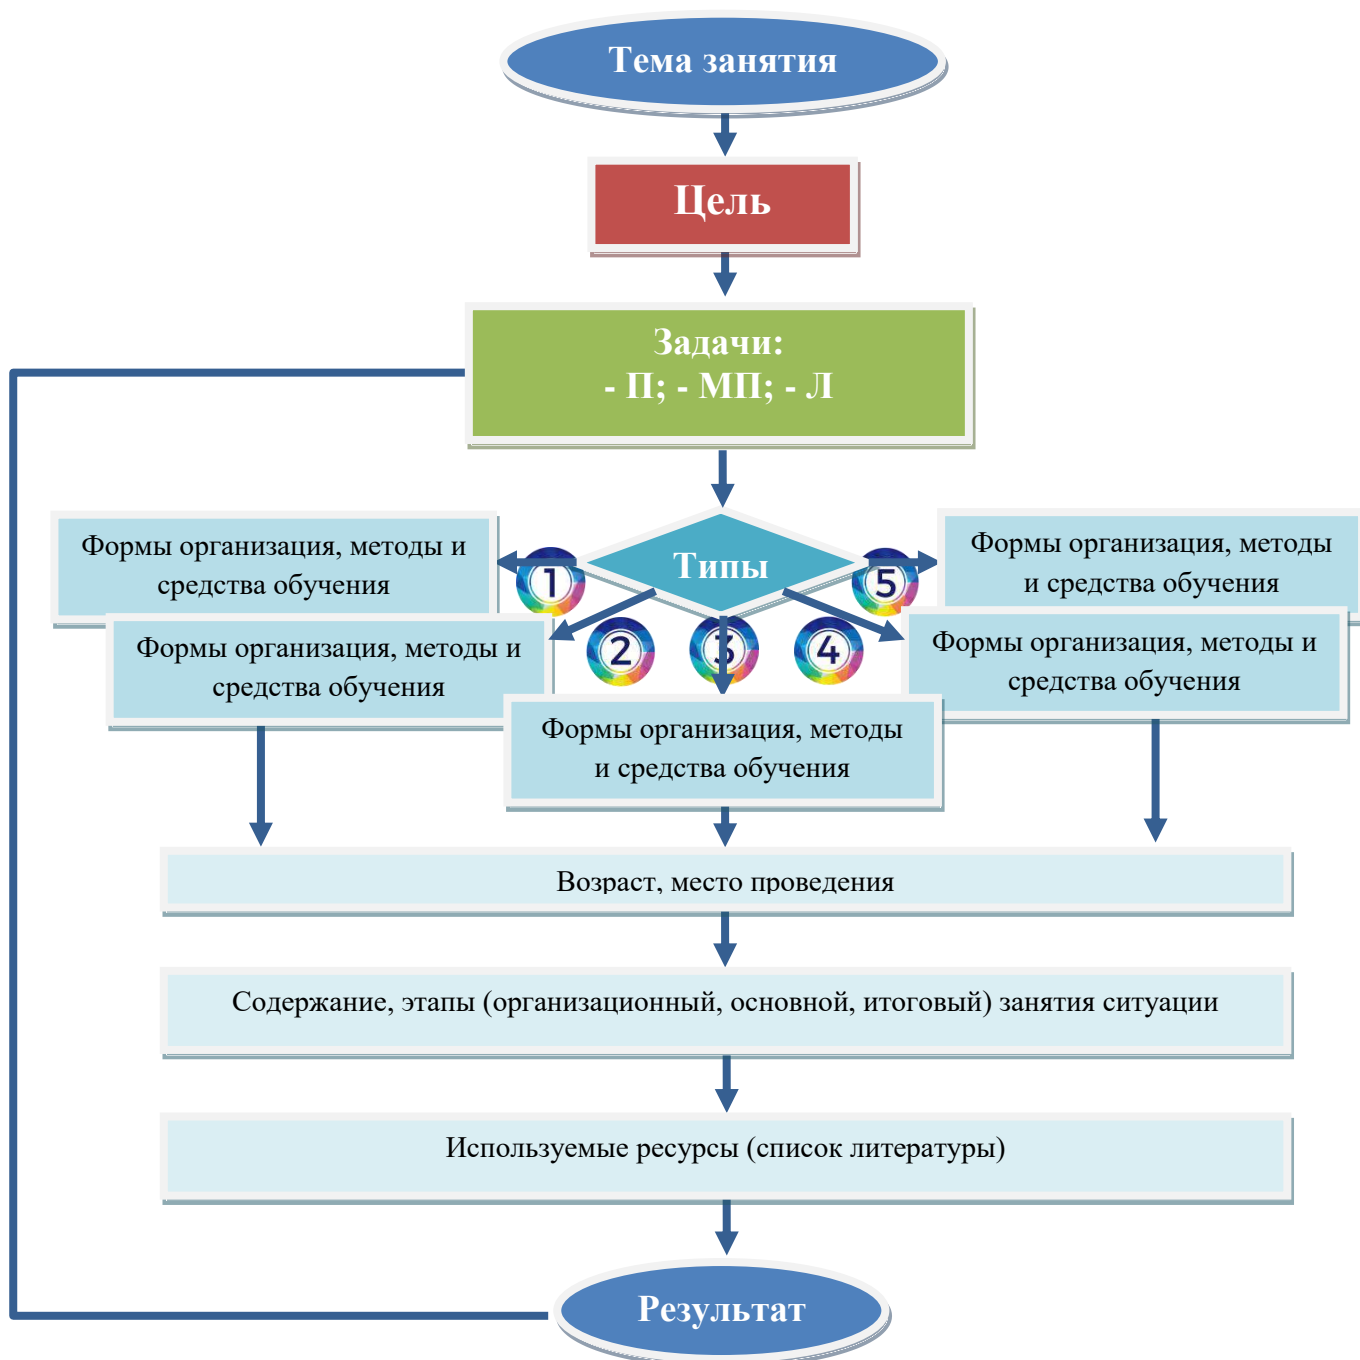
Тема занятия

Цель

Задачи:
- П; - МП; - Л

Типы

1

Формы организация, методы и средства обучения

5

Формы организация, методы и средства обучения

2

Формы организация, методы и средства обучения

3

Формы организация, методы и средства обучения

4

Формы организация, методы и средства обучения

Возраст, место проведения

Содержание, этапы (организационный, основной, итоговый) занятия ситуации

Используемые ресурсы (список литературы)

Результат